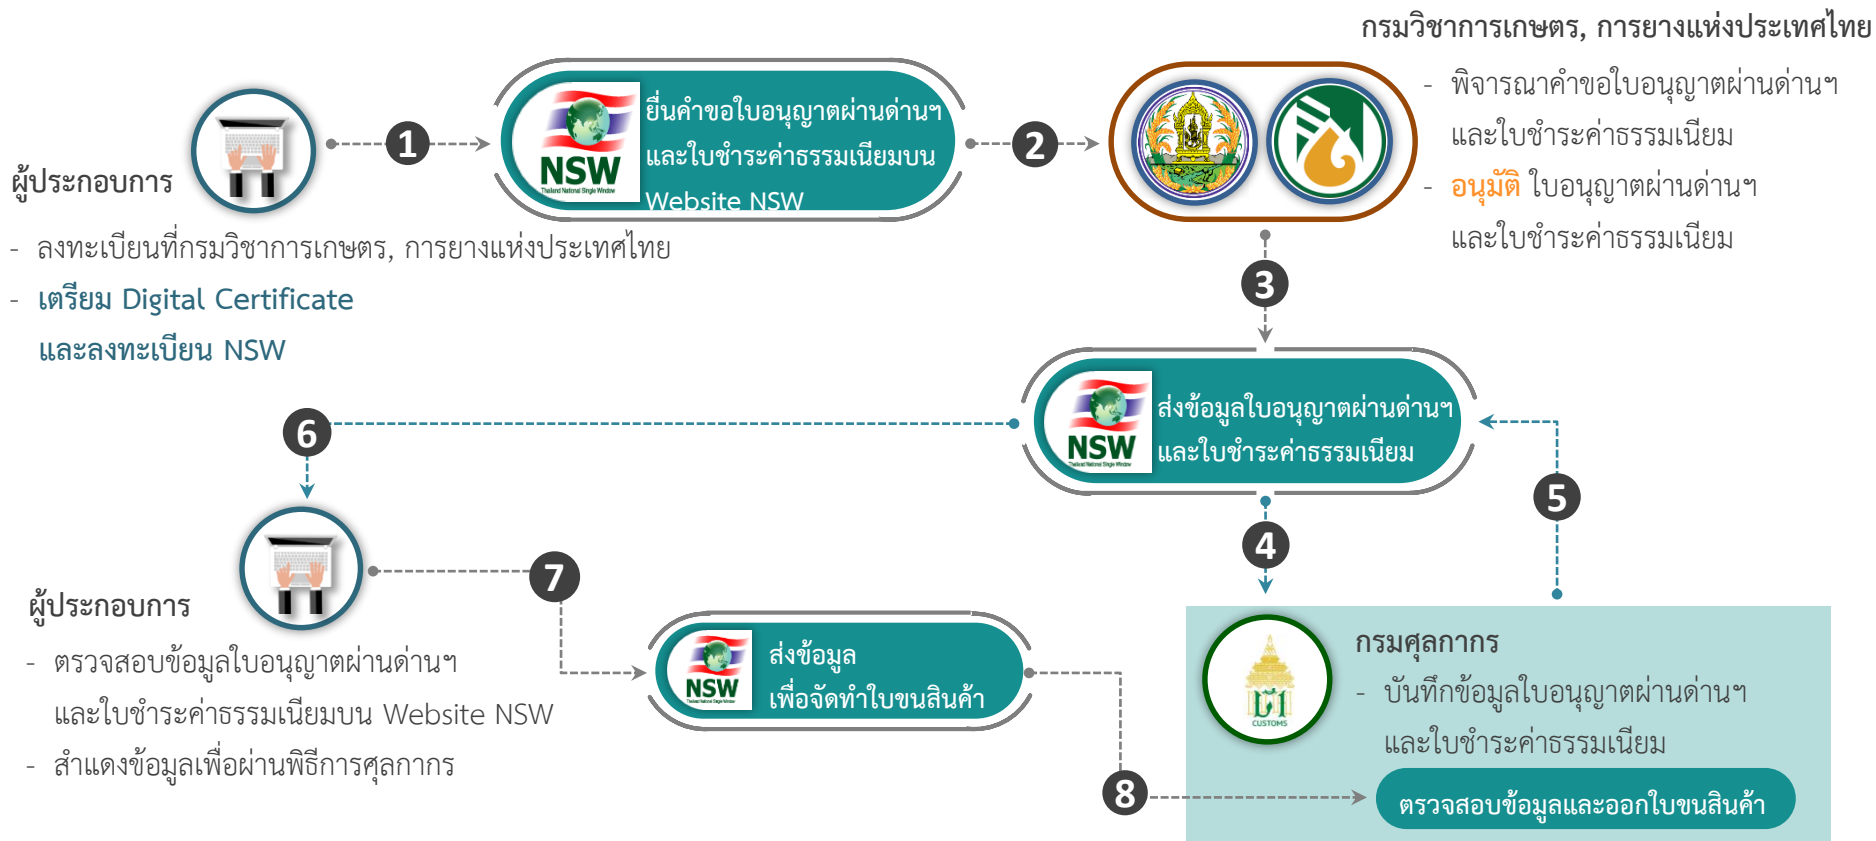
ผู้ประกอบการ

- ลงทะเบียนที่กรมวิชาการเกษตร, การยางแห่งประเทศไทย
- เตรียม Digital Certificate และลงทะเบียน NSW

1

NSW
Thailand National Single Window

ยื่นคำขอใบอนุญาตผ่านด่านฯ และใบชำระค่าธรรมเนียมบน Website NSW

2

กรมวิชาการเกษตร, การยางแห่งประเทศไทย

- พิจารณาคำขอใบอนุญาตผ่านด่านฯ และใบชำระค่าธรรมเนียม
- อนุมัติ ใบอนุญาตผ่านด่านฯ และใบชำระค่าธรรมเนียม

3

NSW
Thailand National Single Window

ส่งข้อมูลใบอนุญาตผ่านด่านฯ และใบชำระค่าธรรมเนียม

6

4

5

ผู้ประกอบการ

- ตรวจสอบข้อมูลใบอนุญาตผ่านด่านฯ และใบชำระค่าธรรมเนียมบน Website NSW
- สำแดงข้อมูลเพื่อผ่านพิธีการศุลกากร

7

NSW
Thailand National Single Window

ส่งข้อมูล เพื่อจัดทำใบขนสินค้า

8

CUSTOMS

กรมศุลกากร

- บันทึกข้อมูลใบอนุญาตผ่านด่านฯ และใบชำระค่าธรรมเนียม

ตรวจสอบข้อมูลและออกใบขนสินค้า